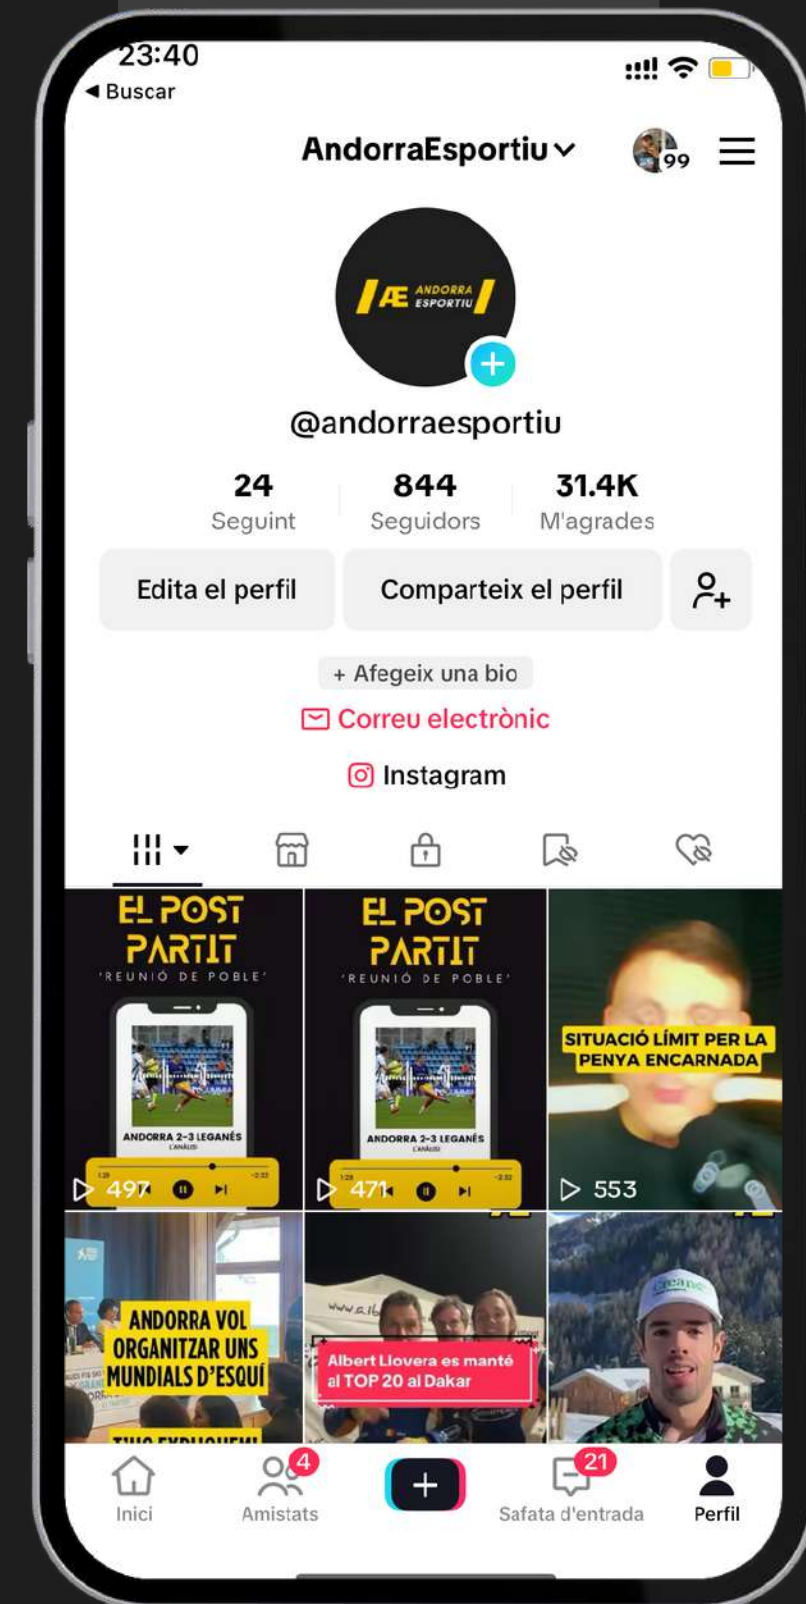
23:40
◀ Buscar

AndorraEsportiu

99

ANDORRA ESPORTIU

@andorraesportiu

24
Seguint

844
Seguidors

31.4K
M'agrades

Edita el perfil

Comparteix el perfil

+ Afegeix una bio

Correu electrònic

Instagram

EL POST PARTIT
'REUNIÓ DE POBLE'
ANDORRA 2-3 LEGANÉS
497

EL POST PARTIT
'REUNIÓ DE POBLE'
ANDORRA 2-3 LEGANÉS
471

SITUACIÓ LÍMIT PER LA PENYA ENCARNADA
553

ANDORRA VOL ORGANITZAR UNS MUNDIALS D'ESQUÍ

Albert Llovera es manté al TOP 20 al Dakar

Inici

4
Amistats

21
Safata d'entrada

Perfil